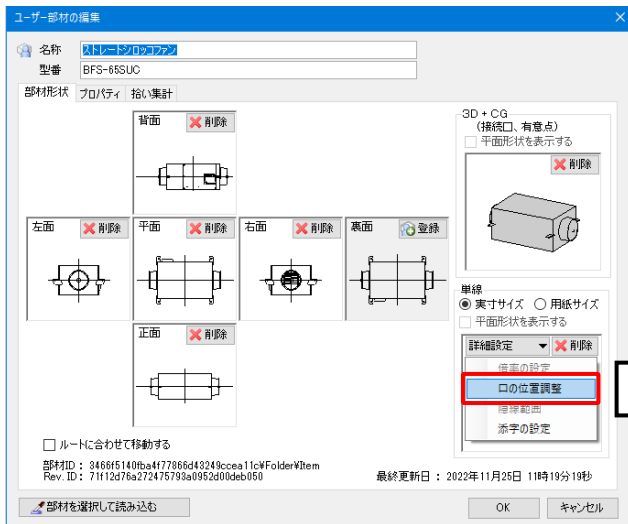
ユーザー部材の編集

名称 ストレートシロッコファン
型番 BFS-65SUC

部材形状 プロパティ 拾い集計

背面 削除

左面 削除
平面 削除
右面 削除
裏面 登録

正面 削除

3D + CG
(接続口、有意点)
平面形状を表示する
削除

単線
実寸サイズ 用紙サイズ
平面形状を表示する
詳細設定 削除
倍率の設定
口の位置調整
隠線範囲
添字の設定

ルートに合わせて移動する

部材ID : 3466f5140fba4f77866d43249ccea11c¥Folder¥Item
Rev. ID : 71f12d76a272475793a0952d00deb050

最終更新日 : 2022年11月25日 11時19分19秒

部材を選択して読み込む
OK
キャンセル